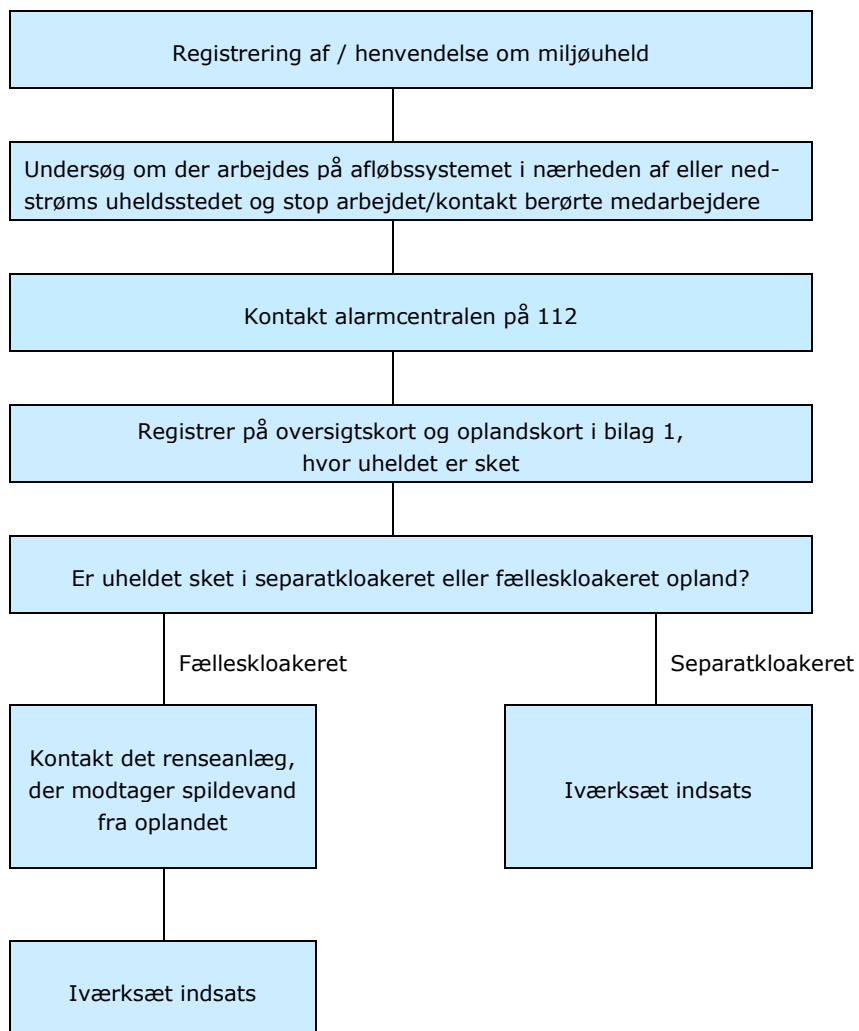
Registrering af / henvendelse om miljøuheld

Undersøg om der arbejdes på afløbssystemet i nærheden af eller nedstrøms uheldsstedet og stop arbejdet/kontakt berørte medarbejdere

Kontakt alarmcentralen på 112

Registrer på oversigtskort og oplandskort i bilag 1, hvor uheldet er sket

Er uheldet sket i separatkloakeret eller fælleskloakeret opland?

Fælleskloakeret

Separatkloakeret

Kontakt det renseanlæg, der modtager spildevand fra oplandet

Iværksæt indsats

Iværksæt indsats